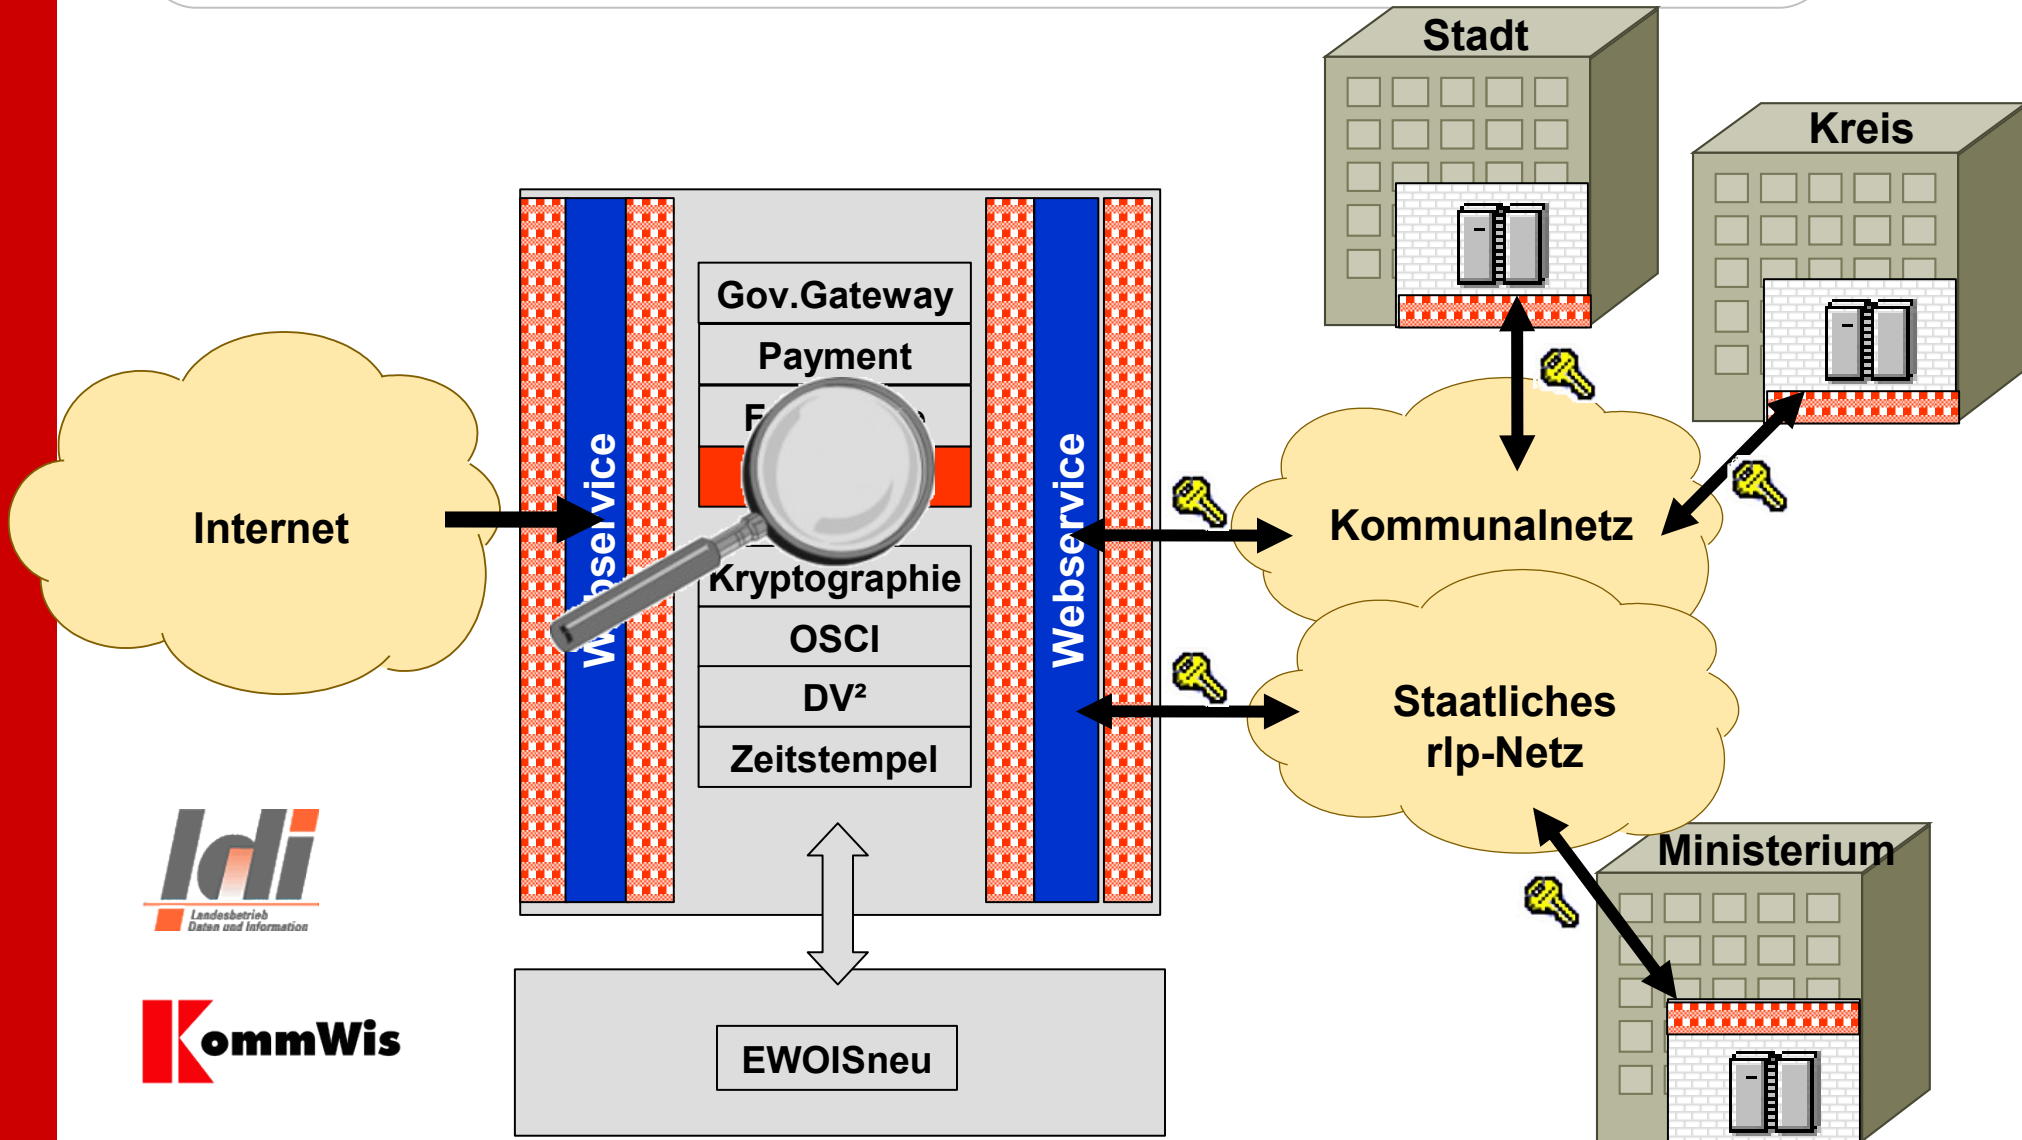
Stadt

Kreis

Internet

W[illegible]service

Gov.Gateway

Payment

F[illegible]

Kryptographie

OSCI

DV²

Zeitstempel

Webservice

Kommunalnetz

Staatliches rlp-Netz

Ministerium

ldi
Landesbetrieb Daten und Information

KommWis

EWOISneu